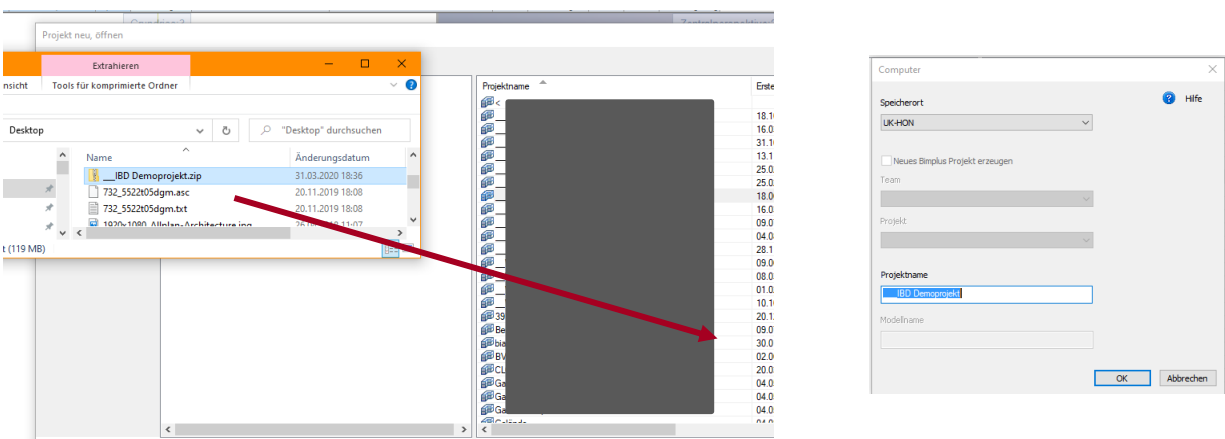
Projekt neu, öffnen

Extrahieren
nsicht
Tools für komprimierte Ordner

Desktop
"Desktop" durchsuchen

Name
Änderungsdatum
___IBD Demoprojekt.zip 31.03.2020 18:36
732_5522t05dgm.asc 20.11.2019 18:08
732_5522t05dgm.txt 20.11.2019 18:08
1920x1080_Allplan-Architecture.jpg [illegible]
t (119 MB)

Projektname
Erste
18.1
16.0
31.1
13.1
25.0
25.0
18.0
16.0
09.0
04.0
28.1
09.0
08.0
01.0
10.1
20.1
09.0
30.0
02.0
20.0
04.0
04.0
04.0
39
Be
bia
BV
CL
Ga
Ga
Ga
Gelände

Computer
Speicherort
UK-HON
Hilfe
Neues Bimplus Projekt erzeugen
Team
Projekt
Projektname
___IBD Demoprojekt
Modellname
OK
Abbrechen